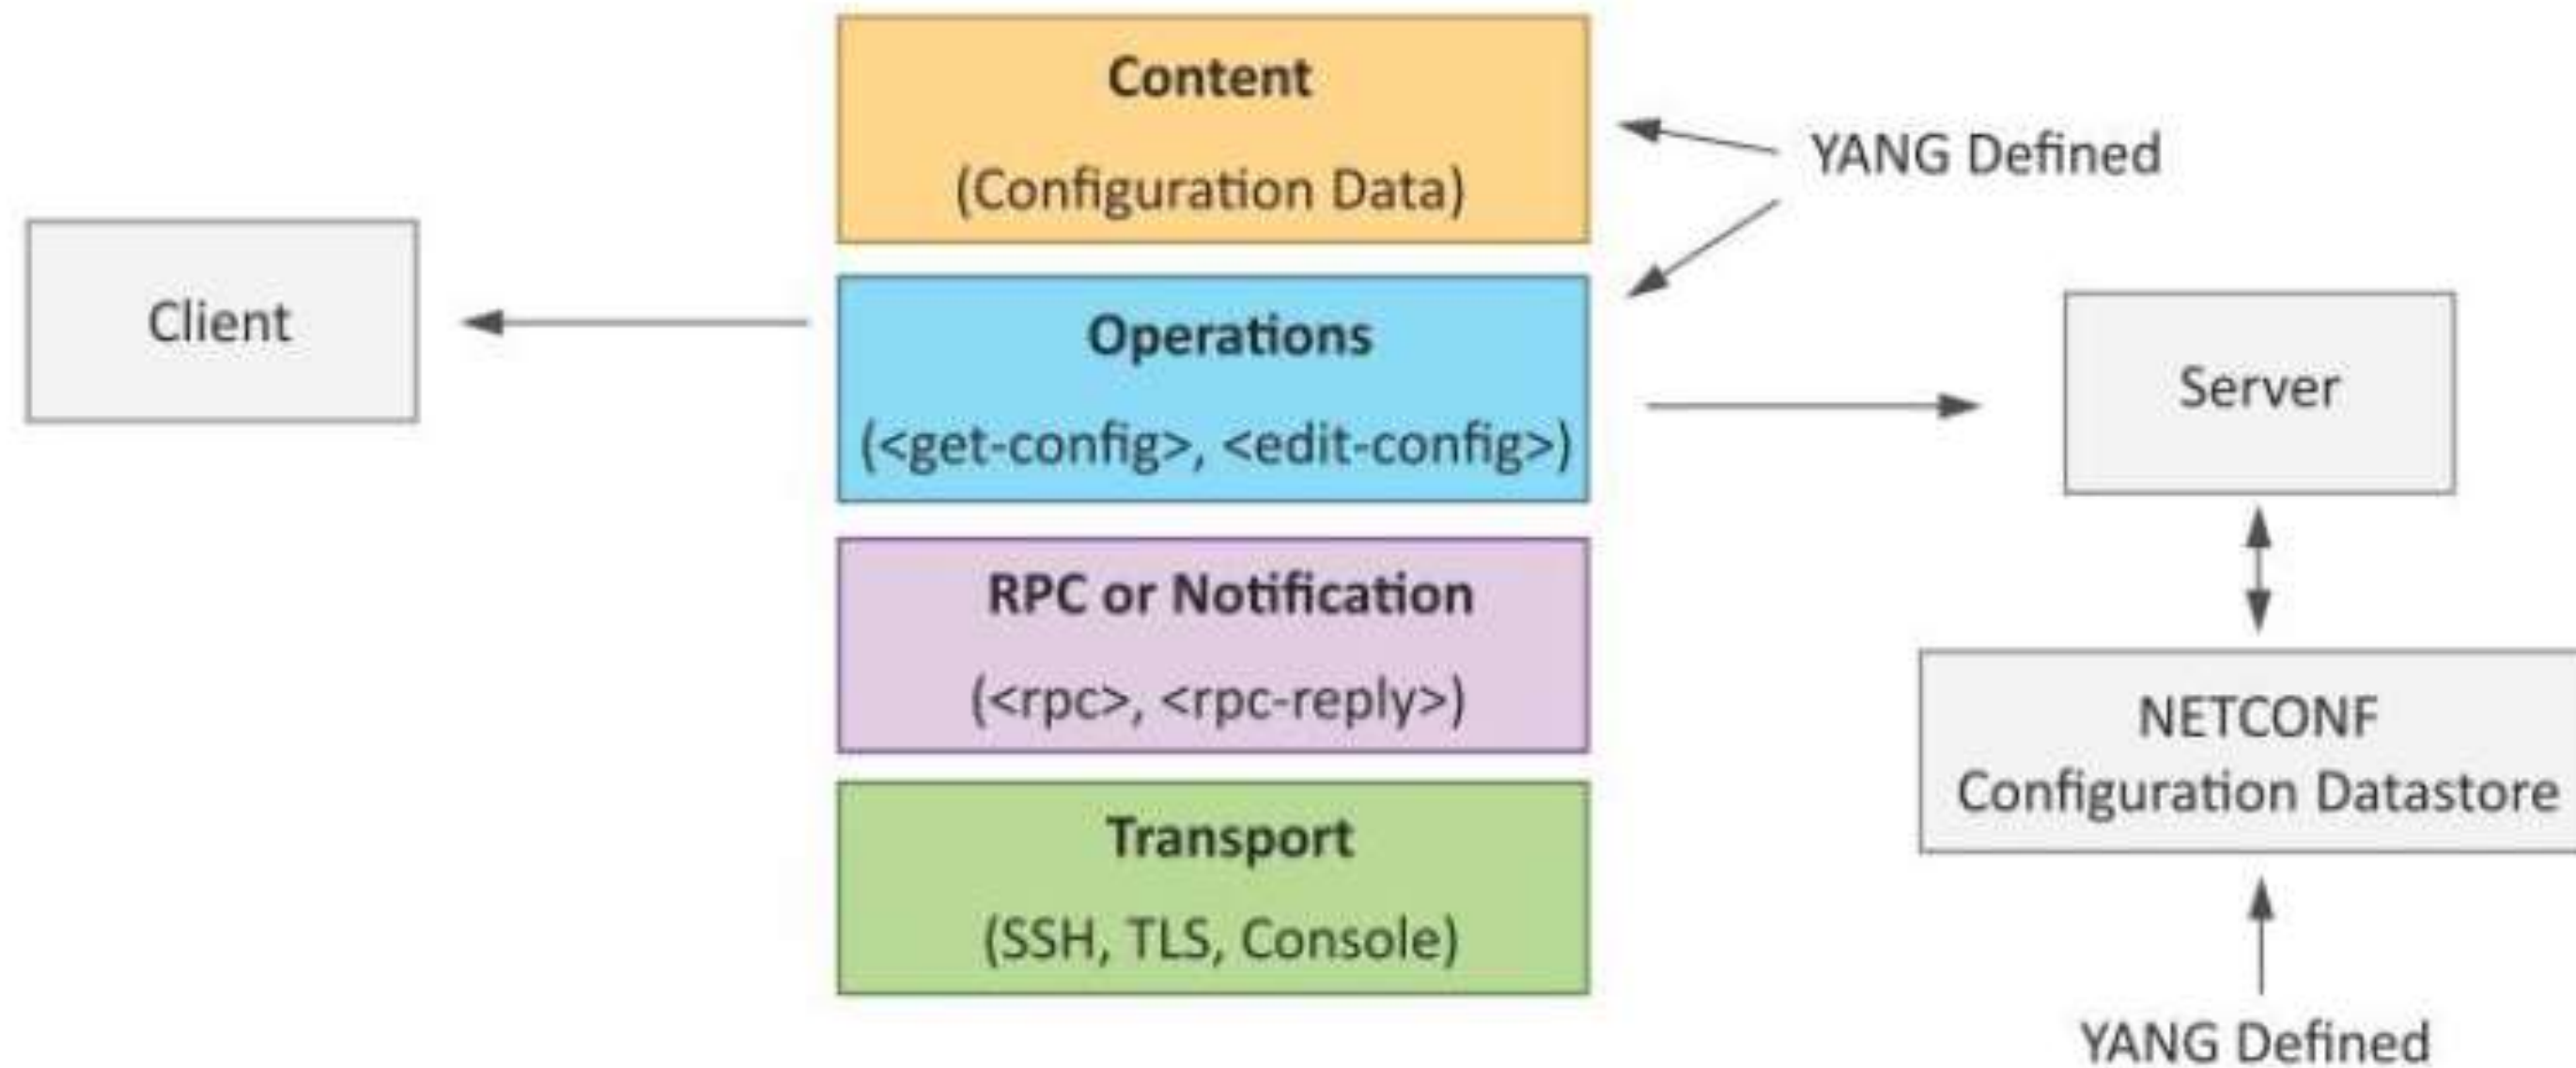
Content
(Configuration Data)

YANG Defined

Client

Operations
(<get-config>, <edit-config>)

Server

RPC or Notification
(<rpc>, <rpc-reply>)

NETCONF
Configuration Datastore

Transport
(SSH, TLS, Console)

YANG Defined